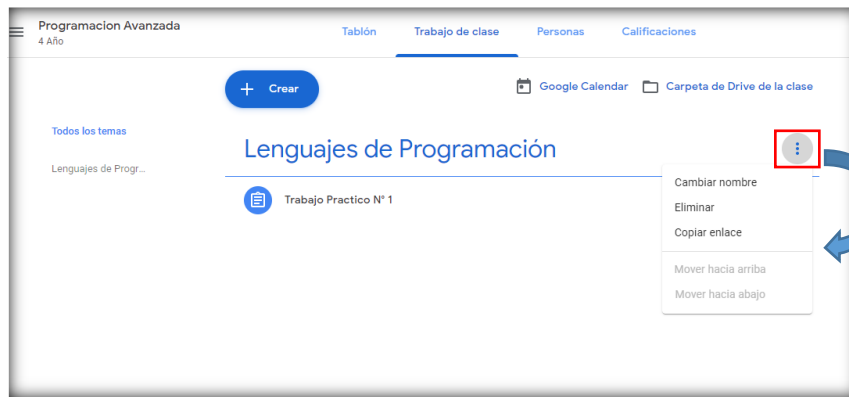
Programacion Avanzada
4 Año

Tablón
Trabajo de clase
Personas
Calificaciones

Crear

Google Calendar
Carpeta de Drive de la clase

Todos los temas
Lenguajes de Progr...

Lenguajes de Programación

Trabajo Practico N° 1

Cambiar nombre
Eliminar
Copiar enlace
Mover hacia arriba
Mover hacia abajo